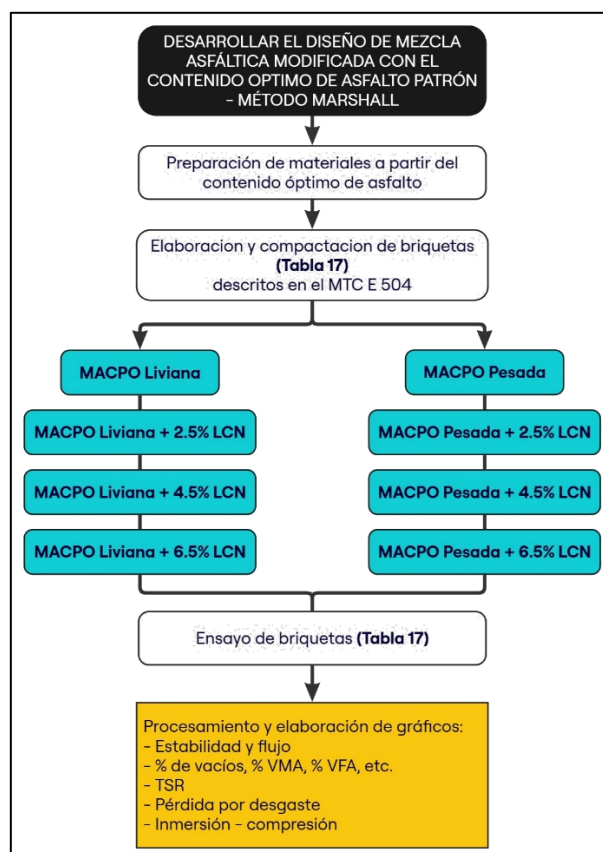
DESARROLLAR EL DISEÑO DE MEZCLA ASFÁLTICA MODIFICADA CON EL CONTENIDO OPTIMO DE ASFALTO PATRÓN - MÉTODO MARSHALL

Preparación de materiales a partir del contenido óptimo de asfalto

Elaboracion y compactacion de briquetas **(Tabla 17)** descritos en el MTC E 504

MACPO Liviana

MACPO Liviana + 2.5% LCN

MACPO Liviana + 4.5% LCN

MACPO Liviana + 6.5% LCN

MACPO Pesada

MACPO Pesada + 2.5% LCN

MACPO Pesada + 4.5% LCN

MACPO Pesada + 6.5% LCN

Ensayo de briquetas **(Tabla 17)**

Procesamiento y elaboración de gráficos:
- Estabilidad y flujo
- % de vacíos, % VMA, % VFA, etc.
- TSR
- Pérdida por desgaste
- Inmersión - compresión